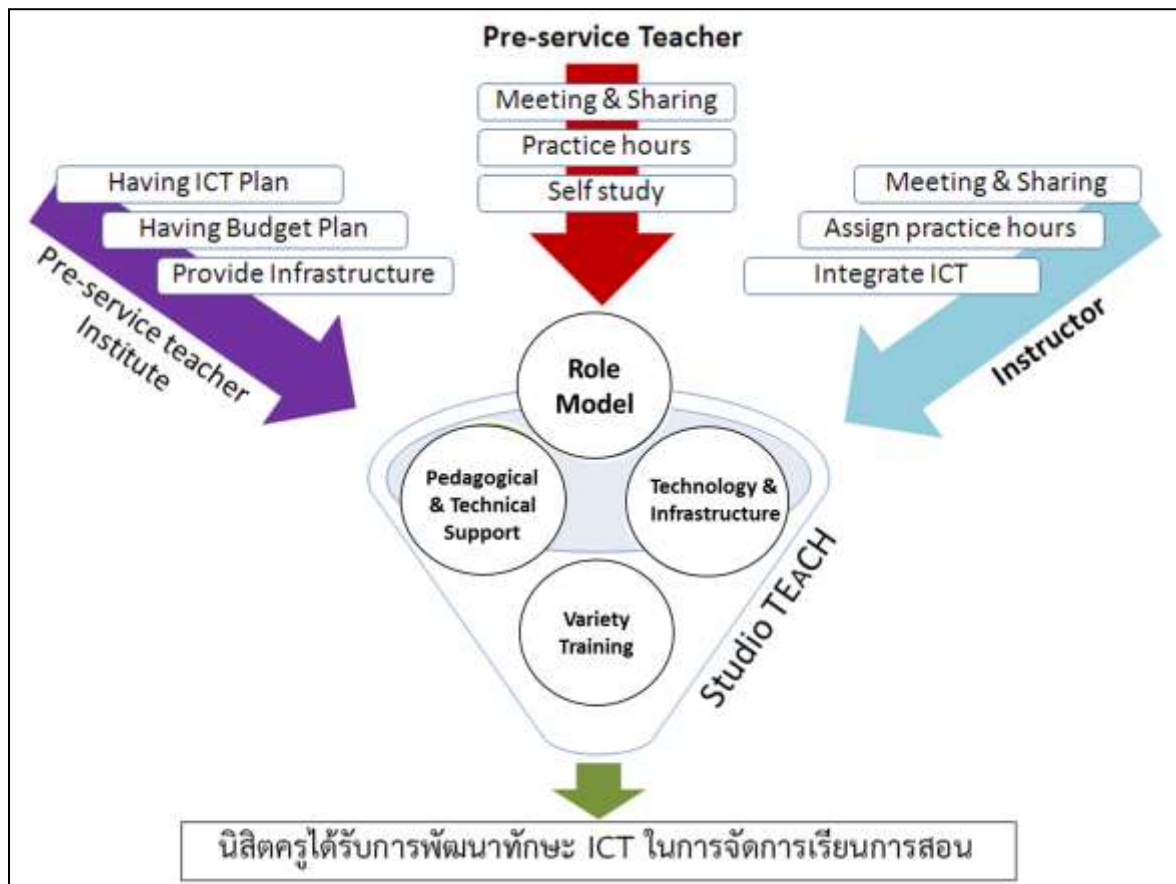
Pre-service Teacher

Meeting & Sharing

Practice hours

Self study

Having ICT Plan

Having Budget Plan

Provide Infrastructure

Pre-service teacher Institute

Meeting & Sharing

Assign practice hours

Integrate ICT

Instructor

Role Model

Pedagogical & Technical Support

Technology & Infrastructure

Variety Training

Studio TEACH

นิสิตครูได้รับการพัฒนาทักษะ ICT ในการจัดการเรียนการสอน